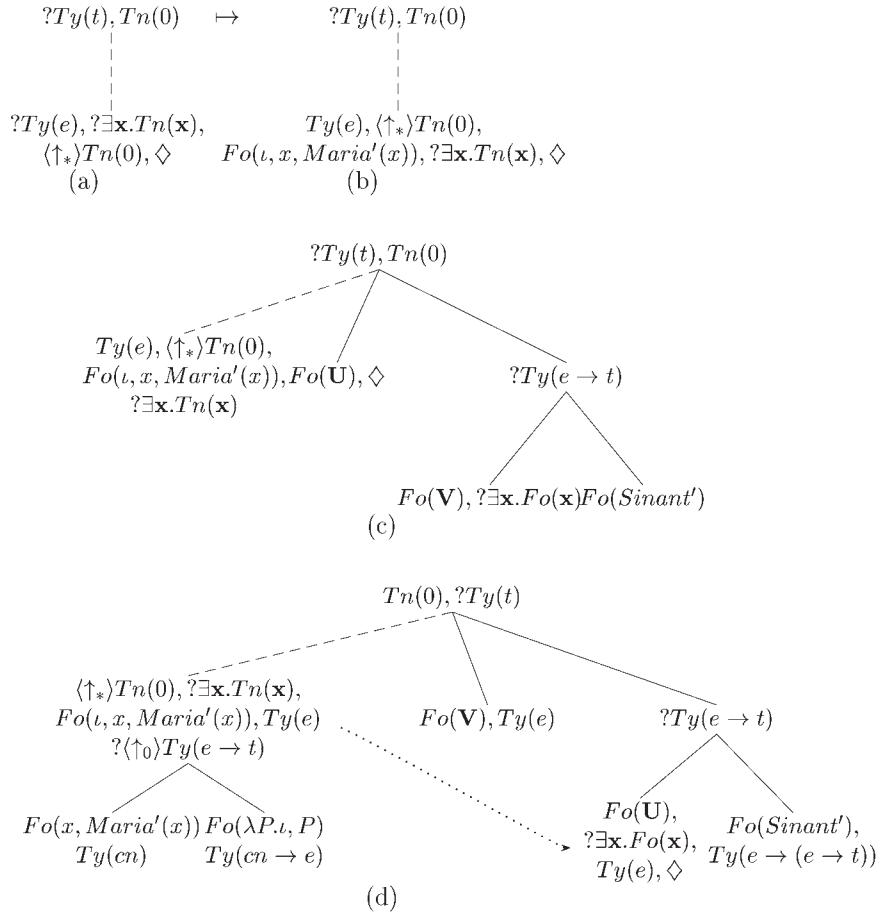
$?Ty(t), Tn(0)$ $\mapsto$ $?Ty(t), Tn(0)$

$?Ty(e), ?\exists\mathbf{x}.Tn(\mathbf{x}),$
$\langle\uparrow_*\rangle Tn(0), \diamondsuit$
(a)

$Ty(e), \langle\uparrow_*\rangle Tn(0),$
$Fo(\iota, x, Maria'(x)), ?\exists\mathbf{x}.Tn(\mathbf{x}), \diamondsuit$
(b)

$?Ty(t), Tn(0)$

$Ty(e), \langle\uparrow_*\rangle Tn(0),$
$Fo(\iota, x, Maria'(x)), Fo(\mathbf{U}), \diamondsuit$
$?\exists\mathbf{x}.Tn(\mathbf{x})$

$?Ty(e \rightarrow t)$

$Fo(\mathbf{V}), ?\exists\mathbf{x}.Fo(\mathbf{x}) Fo(Sinant')$
(c)

$Tn(0), ?Ty(t)$

$\langle\uparrow_*\rangle Tn(0), ?\exists\mathbf{x}.Tn(\mathbf{x}),$
$Fo(\iota, x, Maria'(x)), Ty(e)$
$?\langle\uparrow_0\rangle Ty(e \rightarrow t)$

$Fo(\mathbf{V}), Ty(e)$

$?Ty(e \rightarrow t)$

$Fo(x, Maria'(x))$
$Ty(cn)$

$Fo(\lambda P.\iota, P)$
$Ty(cn \rightarrow e)$

$Fo(\mathbf{U}),$
$?\exists\mathbf{x}.Fo(\mathbf{x}),$
$Ty(e), \diamondsuit$

$Fo(Sinant'),$
$Ty(e \rightarrow (e \rightarrow t))$

(d)